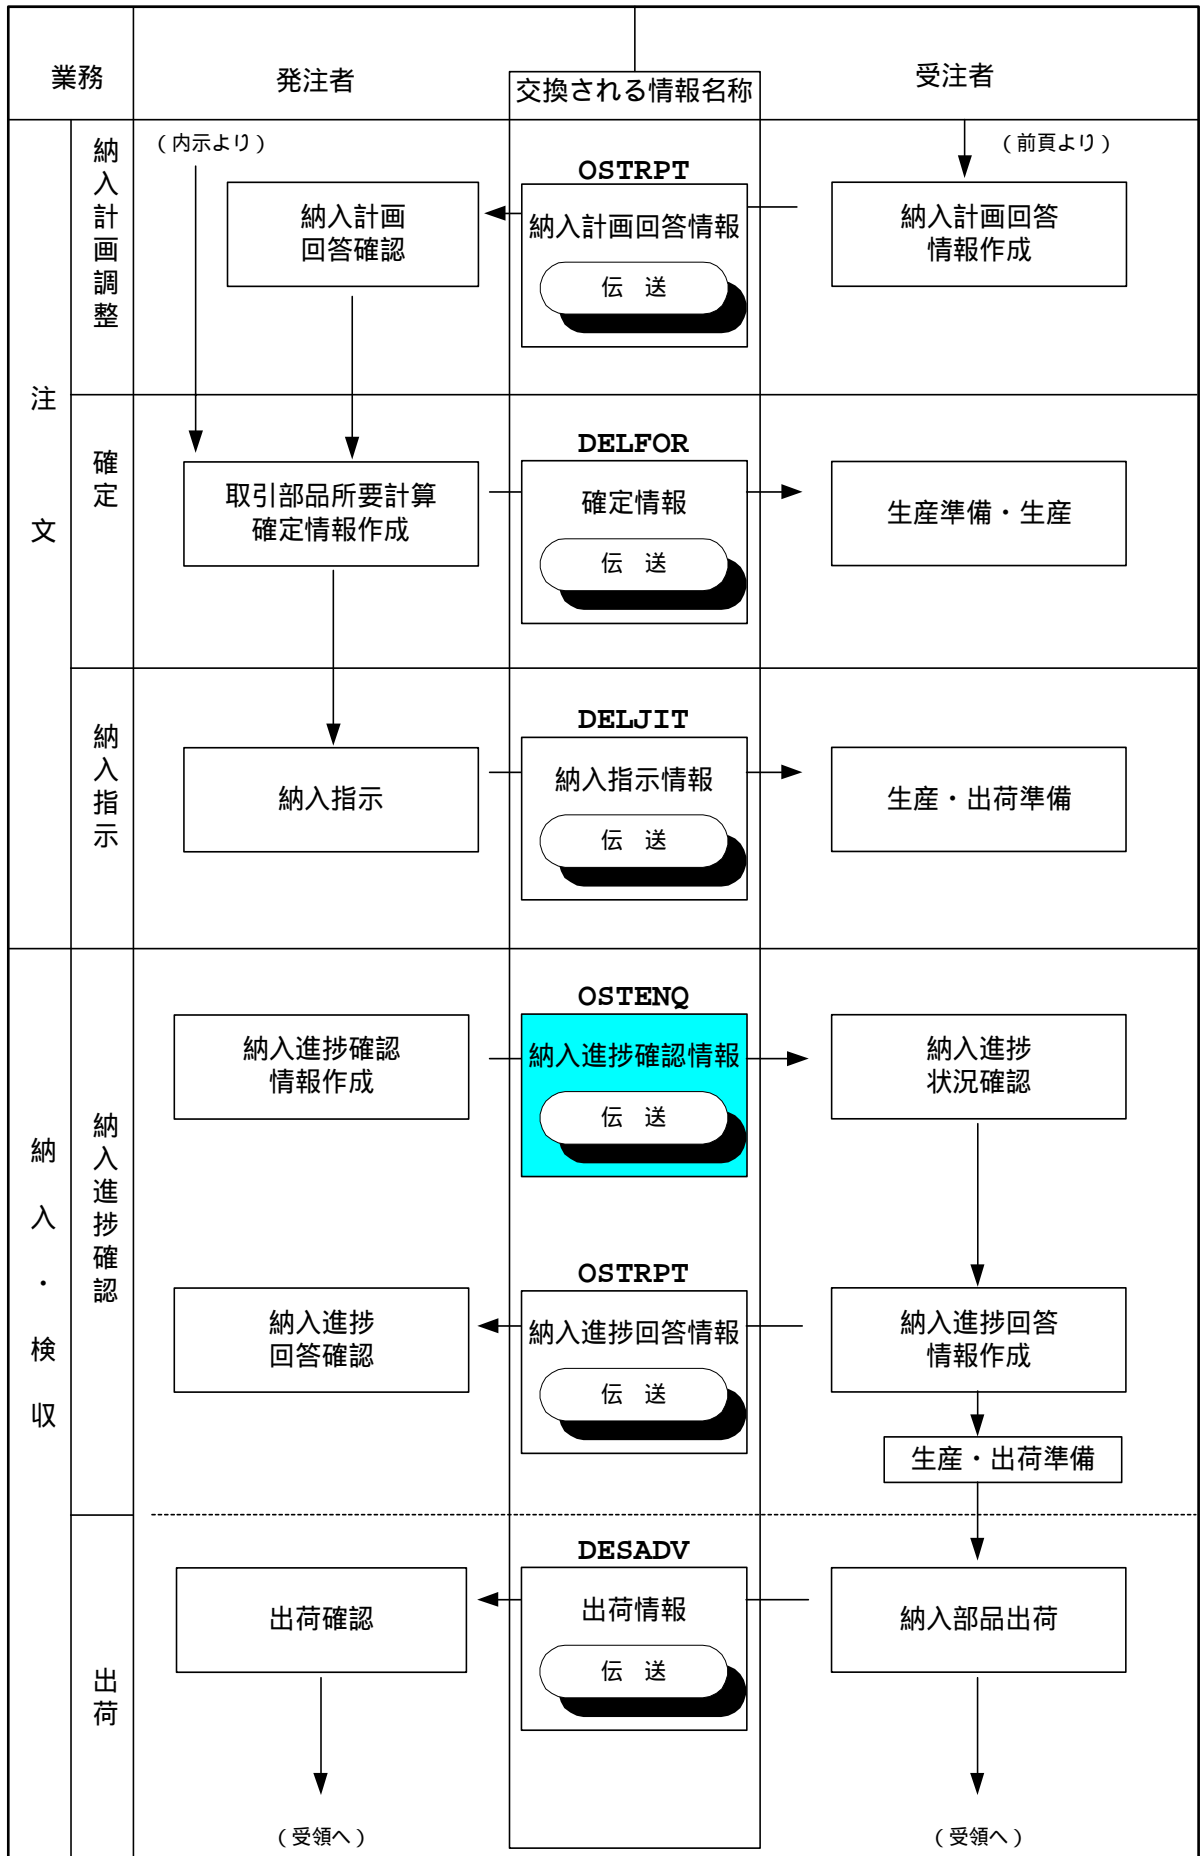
業務

発注者

交換される情報名称

受注者

注文

納入計画調整

（内示より）

（前頁より）

OSTRPT

納入計画回答確認

納入計画回答情報

伝　送

納入計画回答情報作成

確定

DELFOR

取引部品所要計算確定情報作成

確定情報

伝　送

生産準備・生産

納入指示

DELJIT

納入指示

納入指示情報

伝　送

生産・出荷準備

納入・検収

納入進捗確認

OSTENQ

納入進捗確認情報作成

納入進捗確認情報

伝　送

納入進捗状況確認

OSTRPT

納入進捗回答確認

納入進捗回答情報

伝　送

納入進捗回答情報作成

生産・出荷準備

出荷

DESADV

出荷確認

出荷情報

伝　送

納入部品出荷

（受領へ）

（受領へ）